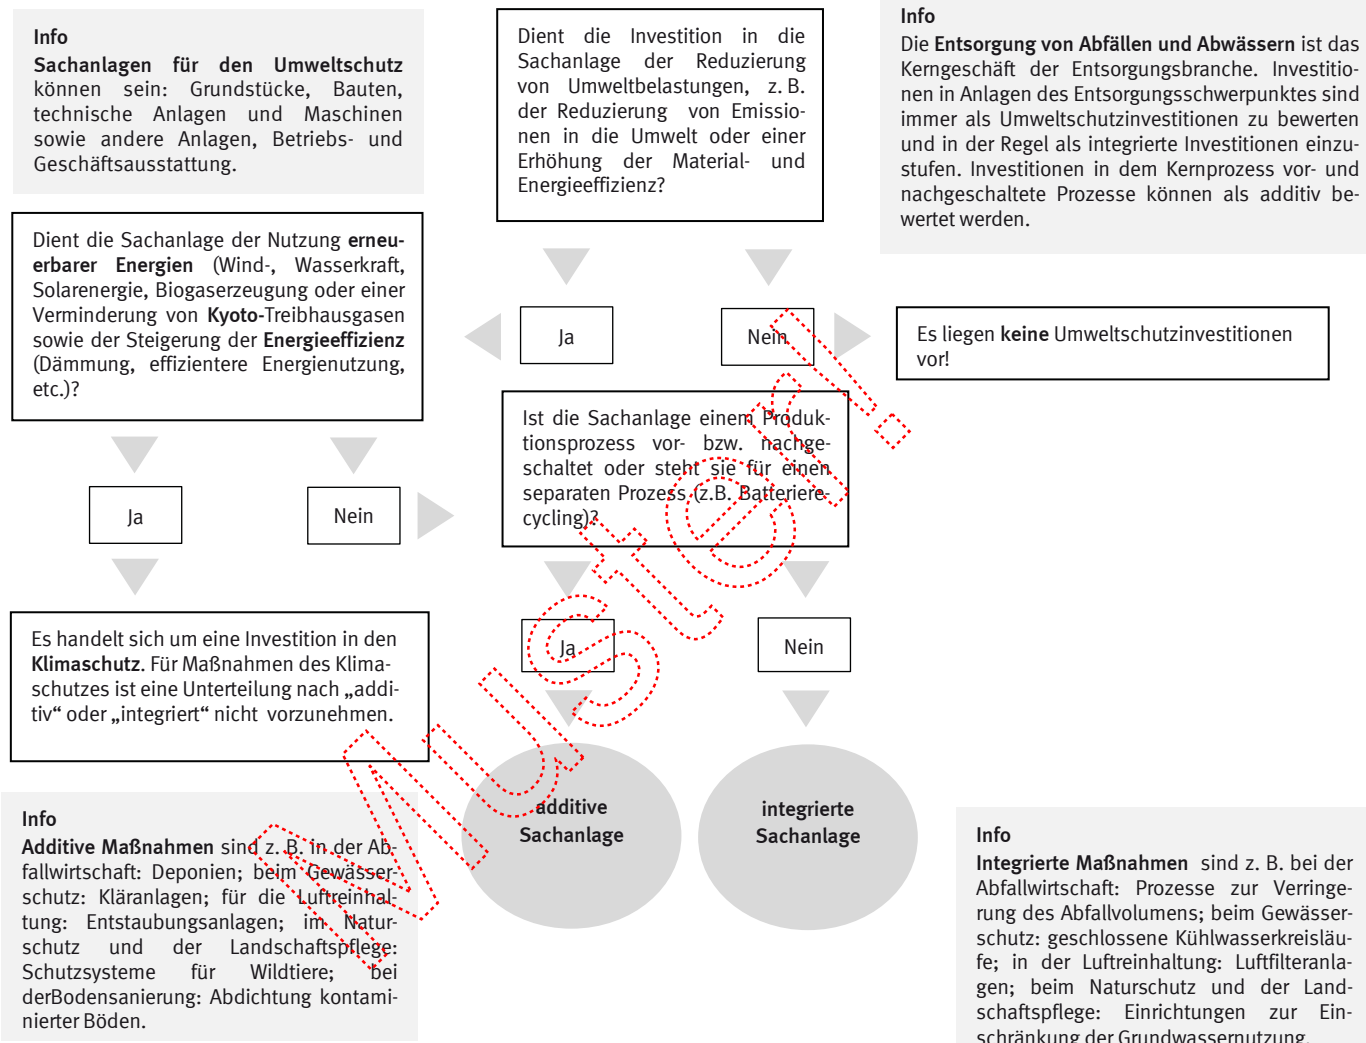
Info
**Sachanlagen für den Umweltschutz** können sein: Grundstücke, Bauten, technische Anlagen und Maschinen sowie andere Anlagen, Betriebs- und Geschäftsausstattung.

Dient die Investition in die Sachanlage der Reduzierung von Umweltbelastungen, z. B. der Reduzierung von Emissionen in die Umwelt oder einer Erhöhung der Material- und Energieeffizienz?

Info
Die **Entsorgung von Abfällen und Abwässern** ist das Kerngeschäft der Entsorgungsbranche. Investitionen in Anlagen des Entsorgungsschwerpunktes sind immer als Umweltschutzinvestitionen zu bewerten und in der Regel als integrierte Investitionen einzustufen. Investitionen in dem Kernprozess vor- und nachgeschaltete Prozesse können als additiv bewertet werden.

Dient die Sachanlage der Nutzung **erneuerbarer Energien** (Wind-, Wasserkraft, Solarenergie, Biogaserzeugung oder einer Verminderung von **Kyoto**-Treibhausgasen sowie der Steigerung der **Energieeffizienz** (Dämmung, effizientere Energienutzung, etc.)?

Ja

Nein

Es liegen **keine** Umweltschutzinvestitionen vor!

Ist die Sachanlage einem Produktionsprozess vor- bzw. nachgeschaltet oder steht sie für einen separaten Prozess (z.B. Batterierecycling)?

Ja

Nein

Es handelt sich um eine Investition in den **Klimaschutz**. Für Maßnahmen des Klimaschutzes ist eine Unterteilung nach „additiv“ oder „integriert“ nicht vorzunehmen.

Ja

Nein

**additive Sachanlage**

**integrierte Sachanlage**

MUSTER!

Info
**Additive Maßnahmen** sind z. B. in der Abfallwirtschaft: Deponien; beim Gewässerschutz: Kläranlagen; für die Luftreinhaltung: Entstaubungsanlagen; im Naturschutz und der Landschaftspflege: Schutzsysteme für Wildtiere; bei derBodensanierung: Abdichtung kontaminierter Böden.

Info
**Integrierte Maßnahmen** sind z. B. bei der Abfallwirtschaft: Prozesse zur Verringerung des Abfallvolumens; beim Gewässerschutz: geschlossene Kühlwasserkreisläufe; in der Luftreinhaltung: Luftfilteranlagen; beim Naturschutz und der Landschaftspflege: Einrichtungen zur Einschränkung der Grundwassernutzung.